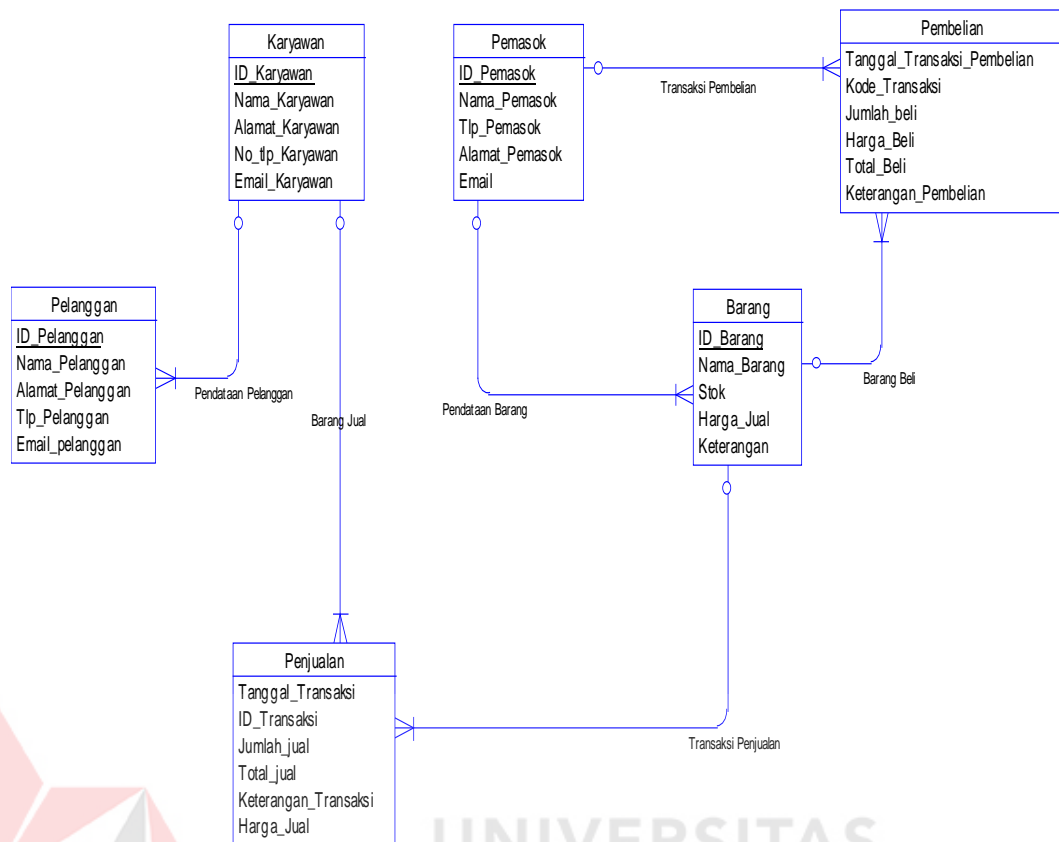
Karyawan
ID_Karyawan
Nama_Karyawan
Alamat_Karyawan
No_tlp_Karyawan
Email_Karyawan

Pemasok
ID_Pemasok
Nama_Pemasok
Tlp_Pemasok
Alamat_Pemasok
Email

Transaksi Pembelian

Pembelian
Tanggal_Transaksi_Pembelian
Kode_Transaksi
Jumlah_beli
Harga_Beli
Total_Beli
Keterangan_Pembelian

Pelanggan
ID_Pelanggan
Nama_Pelanggan
Alamat_Pelanggan
Tlp_Pelanggan
Email_pelanggan

Pendataan Pelanggan

Barang Jual

Barang
ID_Barang
Nama_Barang
Stok
Harga_Jual
Keterangan

Barang Beli

Pendataan Barang

Penjualan
Tanggal_Transaksi
ID_Transaksi
Jumlah_jual
Total_jual
Keterangan_Transaksi
Harga_Jual

Transaksi Penjualan

UNIVERSITAS